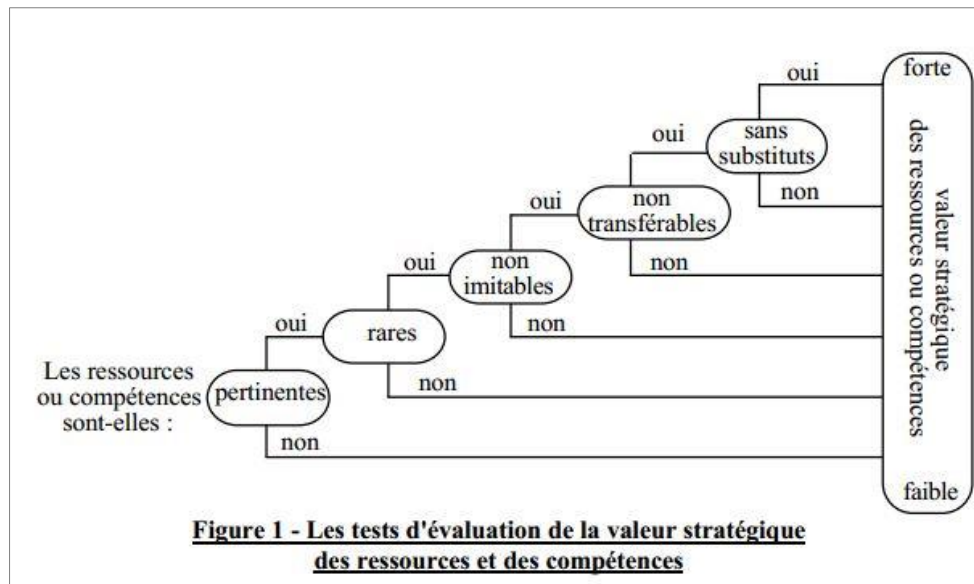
Les ressources ou compétences sont-elles :

pertinentes

oui

rares

oui

non imitables

oui

non transférables

oui

sans substituts

oui

non

non

non

non

non

forte

valeur stratégique des ressources ou compétences

faible

Figure 1 - Les tests d'évaluation de la valeur stratégique des ressources et des compétences